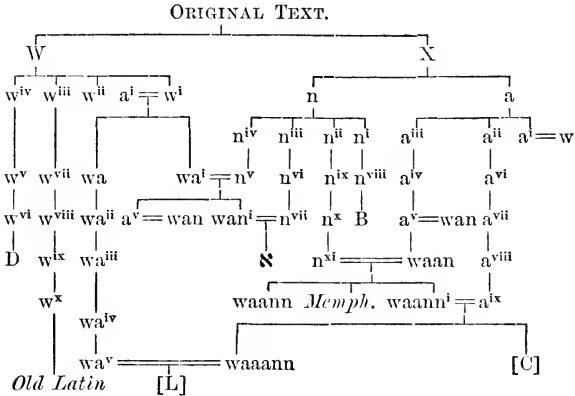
ORIGINAL TEXT.

W

X

$w^{iv}$ $w^{iii}$ $w^{ii}$ $a^{i} = w^{i}$

n

a

$n^{iv}$ $n^{iii}$ $n^{ii}$ $n^{i}$

$a^{iii}$ $a^{ii}$ $a^{i} = w$

$w^{v}$ $w^{vii}$ wa $wa^{i} = n^{v}$ $n^{vi}$ $n^{ix}$ $n^{viii}$ $a^{iv}$ $a^{vi}$

$w^{vi}$ $w^{viii}$ $wa^{ii}$ $a^{v} = wan$ $wan^{i} = n^{vii}$ $n^{x}$ B $a^{v} = wan$ $a^{vii}$

D $w^{ix}$ $wa^{iii}$ ℵ $n^{xi} = waan$ $a^{viii}$

$w^{x}$ waann *Memph.* $waann^{i} = a^{ix}$

$wa^{iv}$

$wa^{v} = waaann$

*Old Latin* [L] [C]